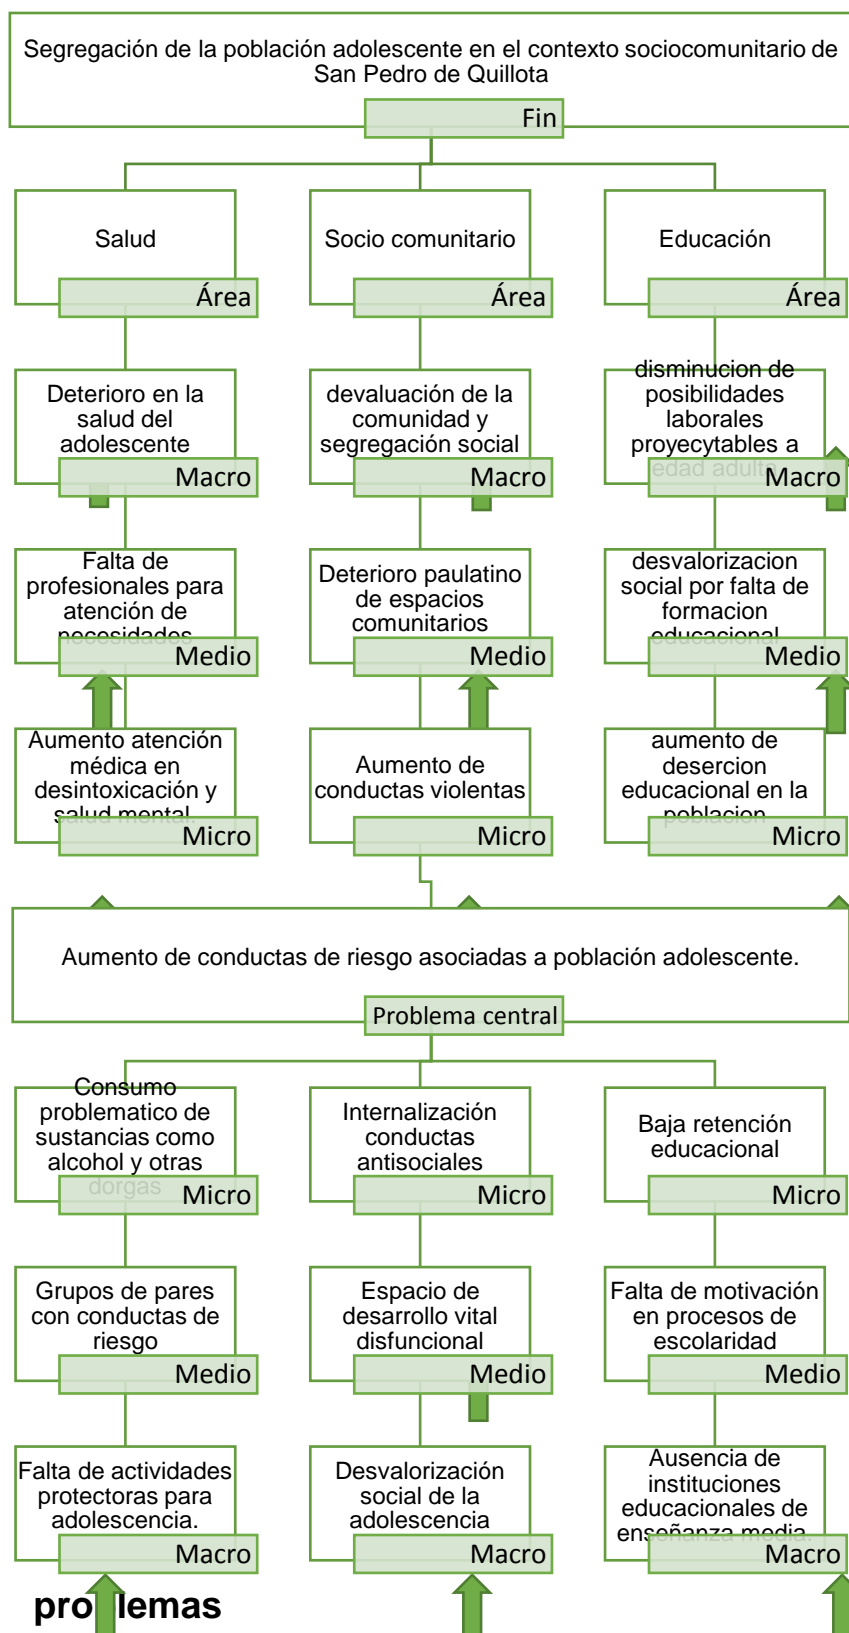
Segregación de la población adolescente en el contexto sociocomunitario de San Pedro de Quillota
Fin

Salud
Área

Socio comunitario
Área

Educación
Área

Deterioro en la salud del adolescente
Macro

devaluación de la comunidad y segregación social
Macro

disminucion de posibilidades laborales proyecytables a edad adulta
Macro

Falta de profesionales para atención de necesidades
Medio

Deterioro paulatino de espacios comunitarios
Medio

desvalorizacion social por falta de formacion educacional
Medio

Aumento atención médica en desintoxicación y salud mental
Micro

Aumento de conductas violentas
Micro

aumento de desercion educacional en la poblacion
Micro

Aumento de conductas de riesgo asociadas a población adolescente.
Problema central

Consumo problematico de sustancias como alcohol y otras dorgas
Micro

Internalización conductas antisociales
Micro

Baja retención educacional
Micro

Grupos de pares con conductas de riesgo
Medio

Espacio de desarrollo vital disfuncional
Medio

Falta de motivación en procesos de escolaridad
Medio

Falta de actividades protectoras para adolescencia.
Macro

Desvalorización social de la adolescencia
Macro

Ausencia de instituciones educacionales de enseñanza media
Macro

pro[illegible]lemas